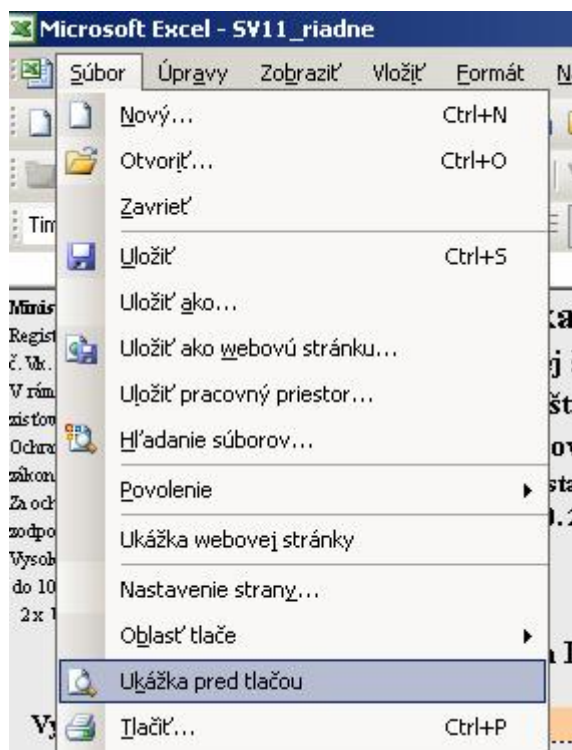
Microsoft Excel - SV11_riadne

Súbor Úpravy Zobraziť Vložiť Formát N

Tim

Nový... Ctrl+N
Otvoriť... Ctrl+O
Zavrieť
Uložiť Ctrl+S
Uložiť ako...
Uložiť ako webovú stránku...
Uložiť pracovný priestor...
Hľadanie súborov...
Povolenie
Ukážka webovej stránky
Nastavenie strany...
Oblasť tlače
Ukážka pred tlačou
Tlačiť... Ctrl+P

Minis
Regist
č. Vk.
V rám
zisťov
Ochra
zákon
Za och
zodpo
Vysok
do 10
2x

ka
j
št
ov
sta
).2
a I
Vy